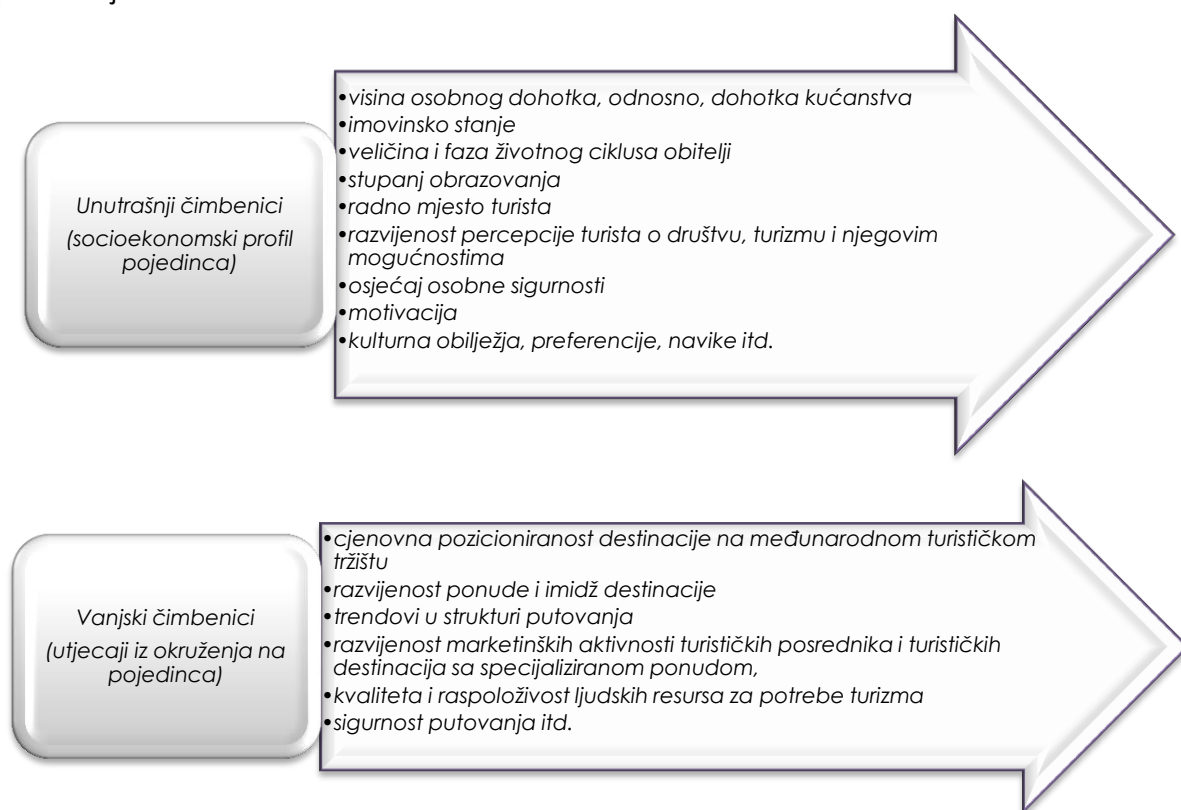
Unutrašnji čimbenici
(socioekonomski profil pojedinca)

•visina osobnog dohotka, odnosno, dohotka kućanstva
•imovinsko stanje
•veličina i faza životnog ciklusa obitelji
•stupanj obrazovanja
•radno mjesto turista
•razvijenost percepcije turista o društvu, turizmu i njegovim mogućnostima
•osjećaj osobne sigurnosti
•motivacija
•kulturna obilježja, preferencije, navike itd.

Vanjski čimbenici
(utjecaji iz okruženja na pojedinca)

•cjenovna pozicioniranost destinacije na međunarodnom turističkom tržištu
•razvijenost ponude i imidž destinacije
•trendovi u strukturi putovanja
•razvijenost marketinških aktivnosti turističkih posrednika i turističkih destinacija sa specijaliziranom ponudom,
•kvaliteta i raspoloživost ljudskih resursa za potrebe turizma
•sigurnost putovanja itd.